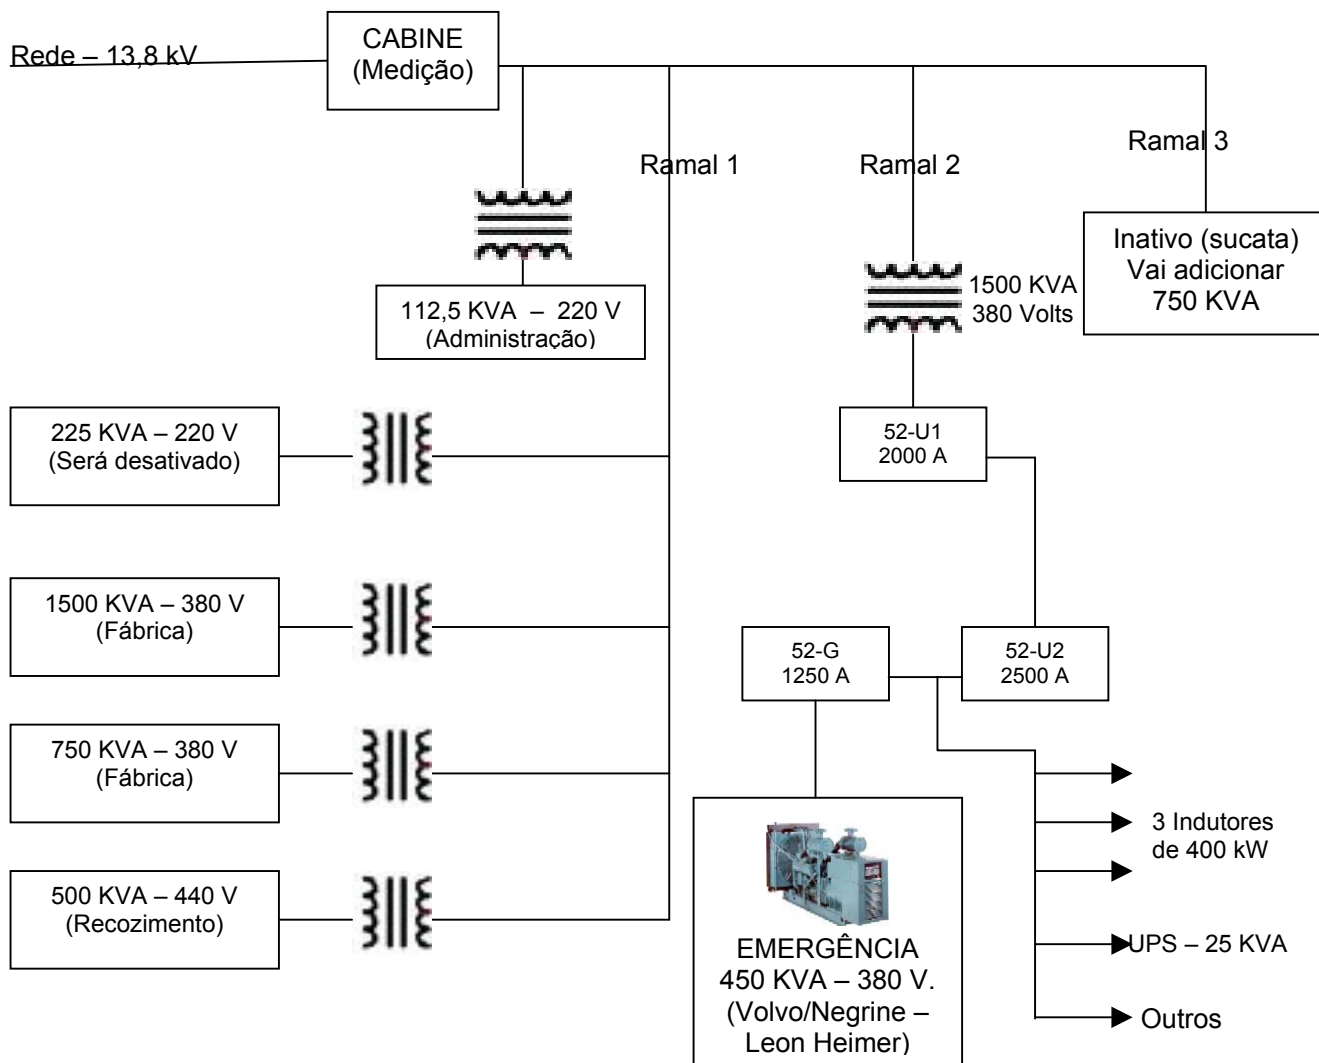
Rede – 13,8 kV

CABINE
(Medição)

Ramal 1

Ramal 2

Ramal 3

Inativo (sucata)
Vai adicionar
750 KVA

112,5 KVA – 220 V
(Administração)

1500 KVA
380 Volts

225 KVA – 220 V
(Será desativado)

52-U1
2000 A

1500 KVA – 380 V
(Fábrica)

52-G
1250 A

52-U2
2500 A

750 KVA – 380 V
(Fábrica)

3 Indutores
de 400 kW

500 KVA – 440 V
(Recozimento)

EMERGÊNCIA
450 KVA – 380 V.
(Volvo/Negrine – Leon Heimer)

UPS – 25 KVA

Outros